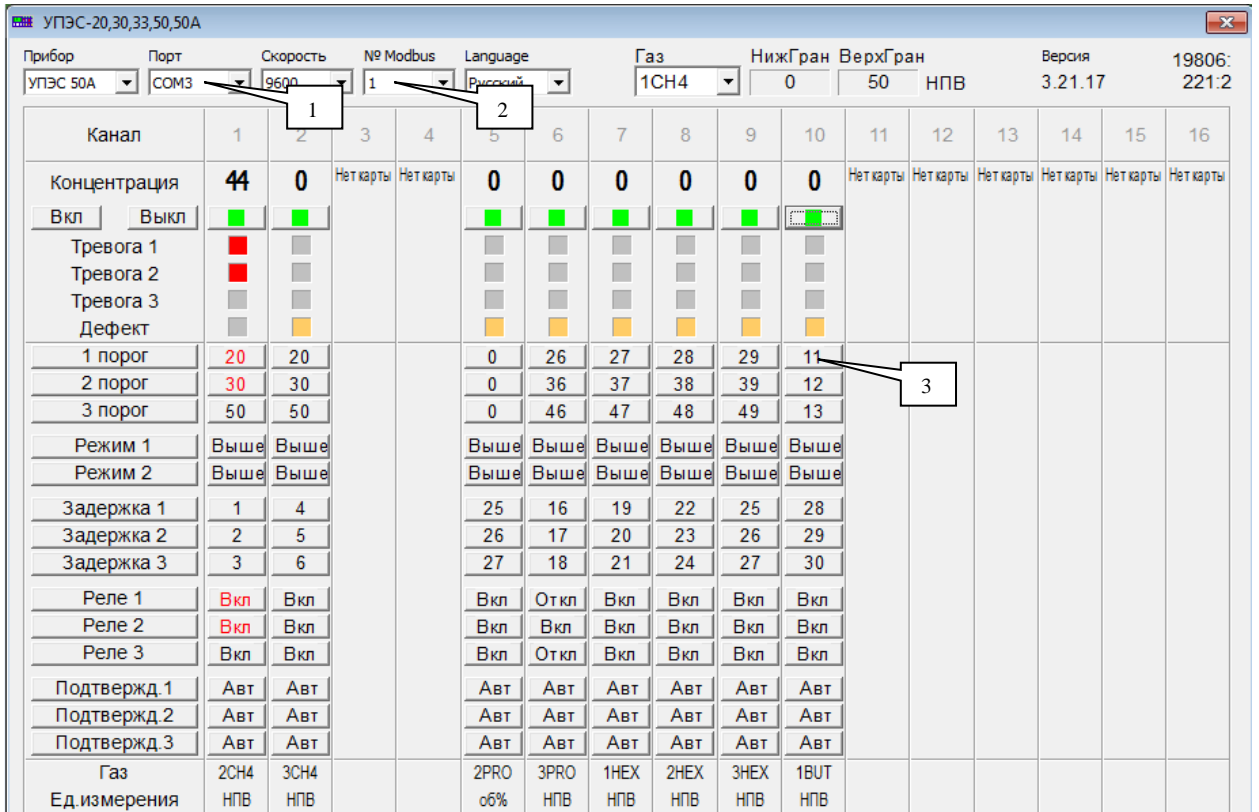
УПЭС-20,30,33,50,50А

Прибор: УПЭС 50А
Порт: COM3
Скорость: 9600
№ Modbus: 1
Language: Русский
Газ: 1CH4
НижГран: 0
ВерхГран: 50 НПВ
Версия: 3.21.17
19806: 221:2

1
2
3

| Канал | 1 | 2 | 3 | 4 | 5 | 6 | 7 | 8 | 9 | 10 | 11 | 12 | 13 | 14 | 15 | 16 |
|---|---|---|---|---|---|---|---|---|---|---|---|---|---|---|---|---|
| Концентрация | 44 | 0 | Нет карты | Нет карты | 0 | 0 | 0 | 0 | 0 | 0 | Нет карты | Нет карты | Нет карты | Нет карты | Нет карты | Нет карты |
| Вкл Выкл | | | | | | | | | | | | | | | | |
| Тревога 1 | | | | | | | | | | | | | | | | |
| Тревога 2 | | | | | | | | | | | | | | | | |
| Тревога 3 | | | | | | | | | | | | | | | | |
| Дефект | | | | | | | | | | | | | | | | |
| 1 порог | 20 | 20 | | | 0 | 26 | 27 | 28 | 29 | 11 | | | | | | |
| 2 порог | 30 | 30 | | | 0 | 36 | 37 | 38 | 39 | 12 | | | | | | |
| 3 порог | 50 | 50 | | | 0 | 46 | 47 | 48 | 49 | 13 | | | | | | |
| Режим 1 | Выше | Выше | | | Выше | Выше | Выше | Выше | Выше | Выше | | | | | | |
| Режим 2 | Выше | Выше | | | Выше | Выше | Выше | Выше | Выше | Выше | | | | | | |
| Задержка 1 | 1 | 4 | | | 25 | 16 | 19 | 22 | 25 | 28 | | | | | | |
| Задержка 2 | 2 | 5 | | | 26 | 17 | 20 | 23 | 26 | 29 | | | | | | |
| Задержка 3 | 3 | 6 | | | 27 | 18 | 21 | 24 | 27 | 30 | | | | | | |
| Реле 1 | Вкл | Вкл | | | Вкл | Откл | Вкл | Вкл | Вкл | Вкл | | | | | | |
| Реле 2 | Вкл | Вкл | | | Вкл | Вкл | Вкл | Вкл | Вкл | Вкл | | | | | | |
| Реле 3 | Вкл | Вкл | | | Вкл | Откл | Вкл | Вкл | Вкл | Вкл | | | | | | |
| Подтвержд.1 | Авт | Авт | | | Авт | Авт | Авт | Авт | Авт | Авт | | | | | | |
| Подтвержд.2 | Авт | Авт | | | Авт | Авт | Авт | Авт | Авт | Авт | | | | | | |
| Подтвержд.3 | Авт | Авт | | | Авт | Авт | Авт | Авт | Авт | Авт | | | | | | |
| Газ | 2CH4 | 3CH4 | | | 2PRO | 3PRO | 1HEX | 2HEX | 3HEX | 1BUT | | | | | | |
| Ед.измерения | НПВ | НПВ | | | об% | НПВ | НПВ | НПВ | НПВ | НПВ | | | | | | |